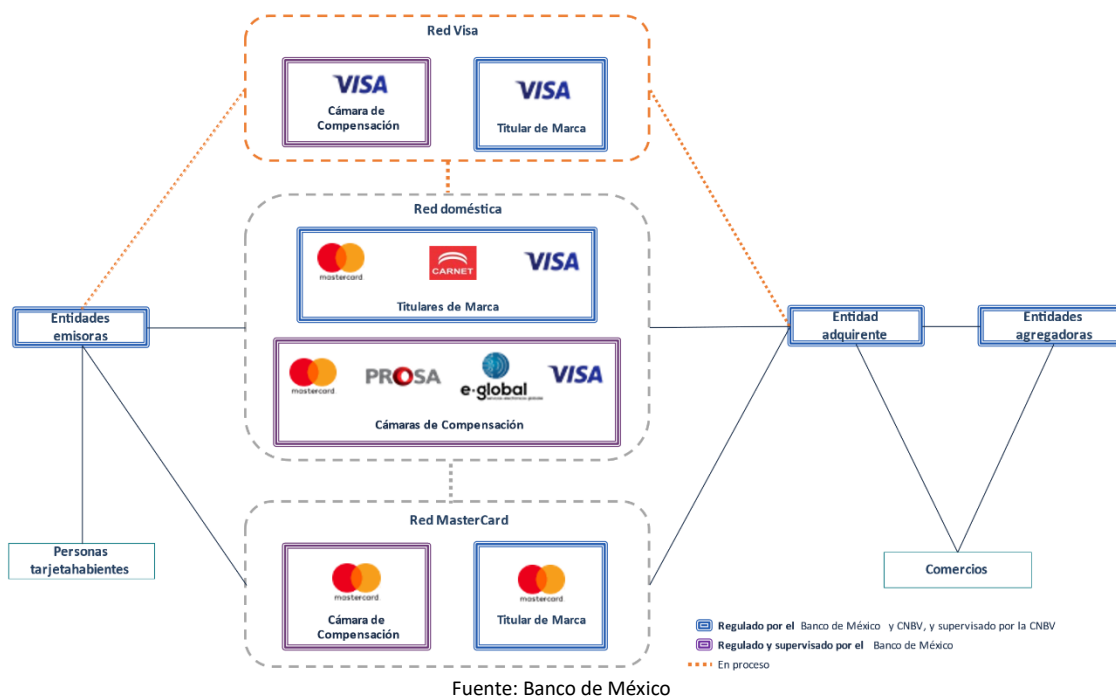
Red Visa

VISA
Cámara de Compensación

VISA
Titular de Marca

Red doméstica

mastercard CARNET VISA
Titulares de Marca

mastercard PROSA e-global VISA
Cámaras de Compensación

Red MasterCard

mastercard
Cámara de Compensación

mastercard
Titular de Marca

Entidades emisoras

Personas tarjetahabientes

Entidad adquirente

Entidades agregadoras

Comercios

Regulado por el Banco de México y CNBV, y supervisado por la CNBV
Regulado y supervisado por el Banco de México
En proceso

Fuente: Banco de México